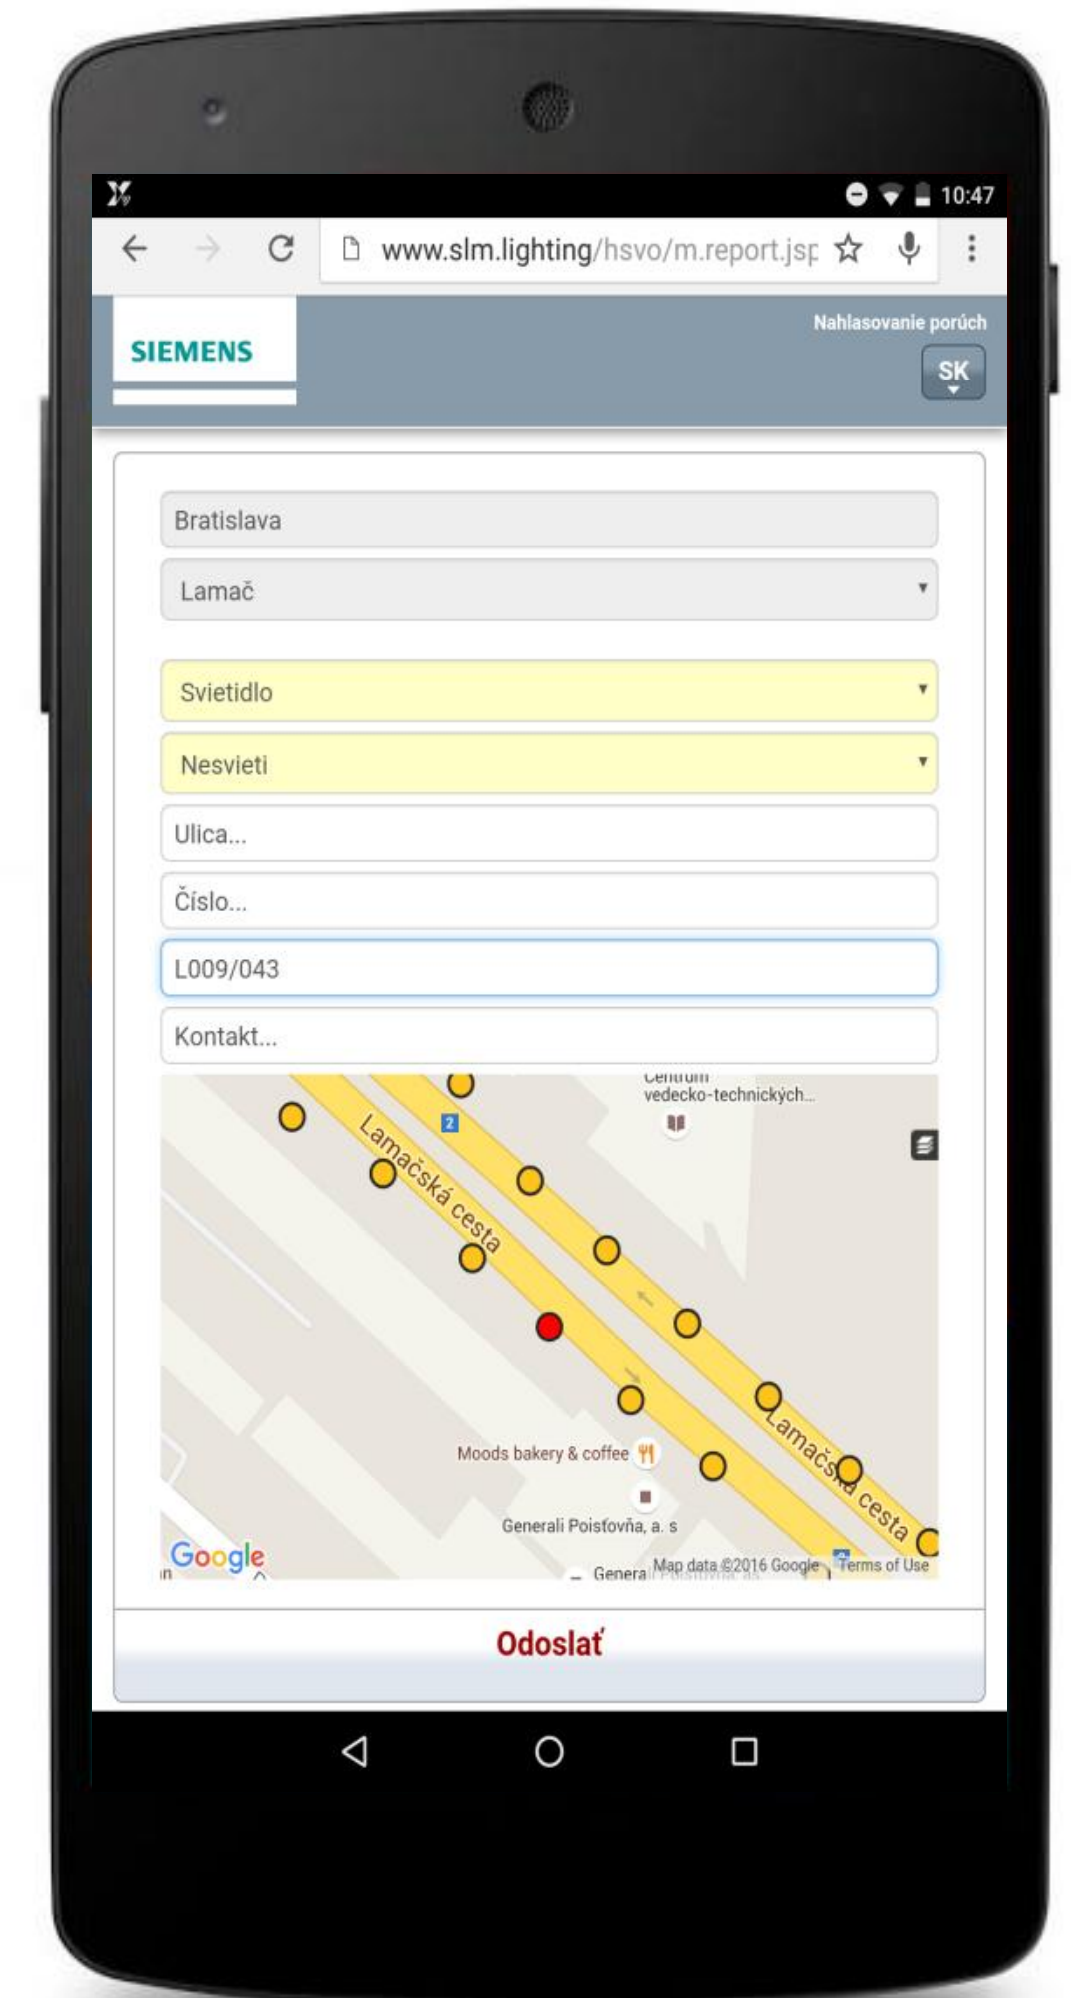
10:47

www.slm.lighting/hsvo/m.report.jsp

SIEMENS

Nahlasovanie porúch

SK

Bratislava

Lamač

Svietidlo

Nesvieti

Ulica...

Číslo...

L009/043

Kontakt...

Centrum vedecko-technických...

2

Lamačská cesta

Lamačská cesta

Moods bakery & coffee

Generali Poisťovňa, a. s

Generali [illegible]

Google

Map data ©2016 Google

Terms of Use

Odoslať